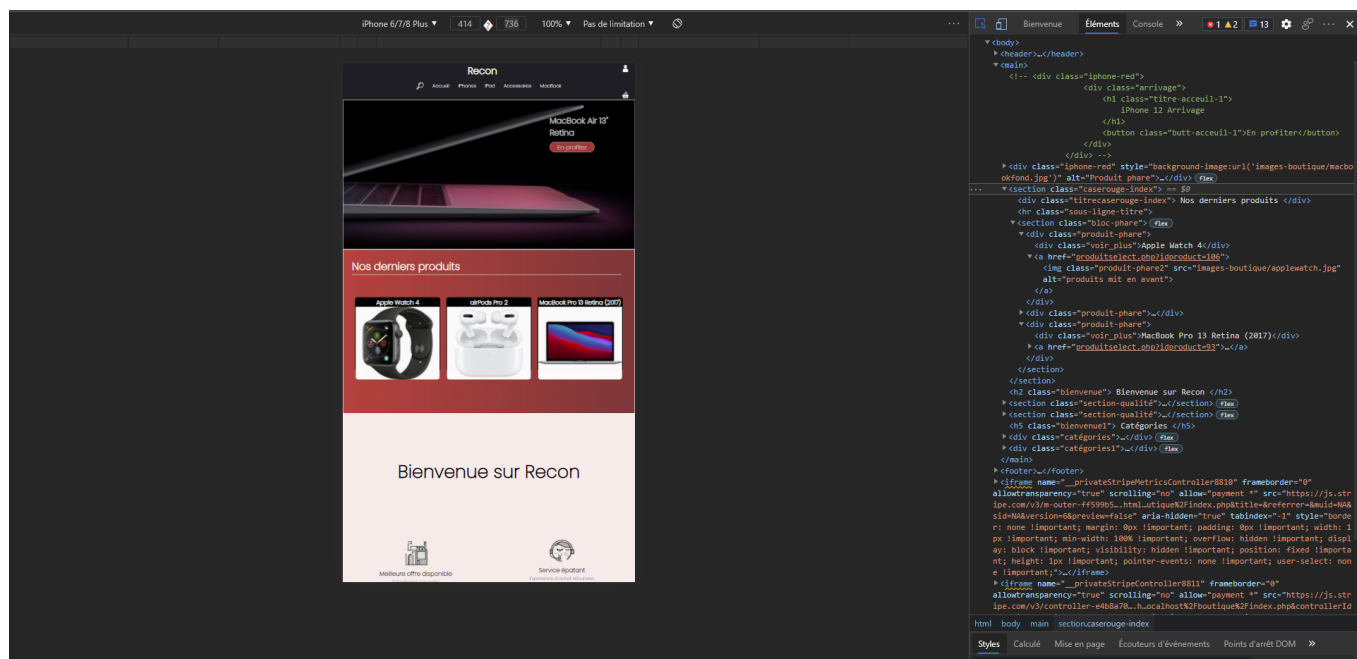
iPhone 6/7/8 Plus ▾ 414 736 100% ▾ Pas de limitation ▾

Recon

Accueil Phones iPad Accessoires MacBook

MacBook Air 13" Retina

En profiter

Nos derniers produits

Apple Watch 4

airPods Pro 2

MacBook Pro 13 Retina (2017)

Bienvenue sur Recon

Meilleure offre disponible

Service épatant

Bienvenue Éléments Console » 1 2 13

<body>
<header>…</header>
<main>
<!-- <div class="iphone-red">
<div class="arrivage">
<h1 class="titre-acceuil-1">
iPhone 12 Arrivage
</h1>
<button class="butt-acceuil-1">En profiter</button>
</div>
</div> -->
<div class="iphone-red" style="background-image:url('images-boutique/macbookfond.jpg')" alt="Produit phare">…</div> flex
<section class="caserouge-index"> == $0
<div class="titrecaserouge-index"> Nos derniers produits </div>
<hr class="sous-ligne-titre">
<section class="bloc-phare"> flex
<div class="produit-phare">
<div class="voir_plus">Apple Watch 4</div>
<a href="produitselect.php?idproduct=106">
<img class="produit-phare2" src="images-boutique/applewatch.jpg" alt="produits mit en avant">
</a>
</div>
<div class="produit-phare">…</div>
<div class="produit-phare">
<div class="voir_plus">MacBook Pro 13 Retina (2017)</div>
<a href="produitselect.php?idproduct=93">…</a>
</div>
</section>
</section>
<h2 class="bienvenue"> Bienvenue sur Recon </h2>
<section class="section-qualité">…</section> flex
<section class="section-qualité">…</section> flex
<h5 class="bienvenue1"> Catégories </h5>
<div class="catégories">…</div> flex
<div class="catégories1">…</div> flex
</main>
<footer>…</footer>
<iframe name="__privateStripeMetricsController8810" frameborder="0" allowtransparency="true" scrolling="no" allow="payment *" src="https://js.stripe.com/v3/m-outer-ff599b5…html…utique%2Findex.php&title=&referrer=&muid=NA&sid=NA&version=6&preview=false" aria-hidden="true" tabindex="-1" style="border: none !important; margin: 0px !important; padding: 0px !important; width: 1px !important; min-width: 100% !important; overflow: hidden !important; display: block !important; visibility: hidden !important; position: fixed !important; height: 1px !important; pointer-events: none !important; user-select: none !important;">…</iframe>
<iframe name="__privateStripeController8811" frameborder="0" allowtransparency="true" scrolling="no" allow="payment *" src="https://js.stripe.com/v3/controller-e4b8a70…h…ocalhost%2Fboutique%2Findex.php&controllerId

html body main section.caserouge-index

Styles Calculé Mise en page Écouteurs d'événements Points d'arrêt DOM »